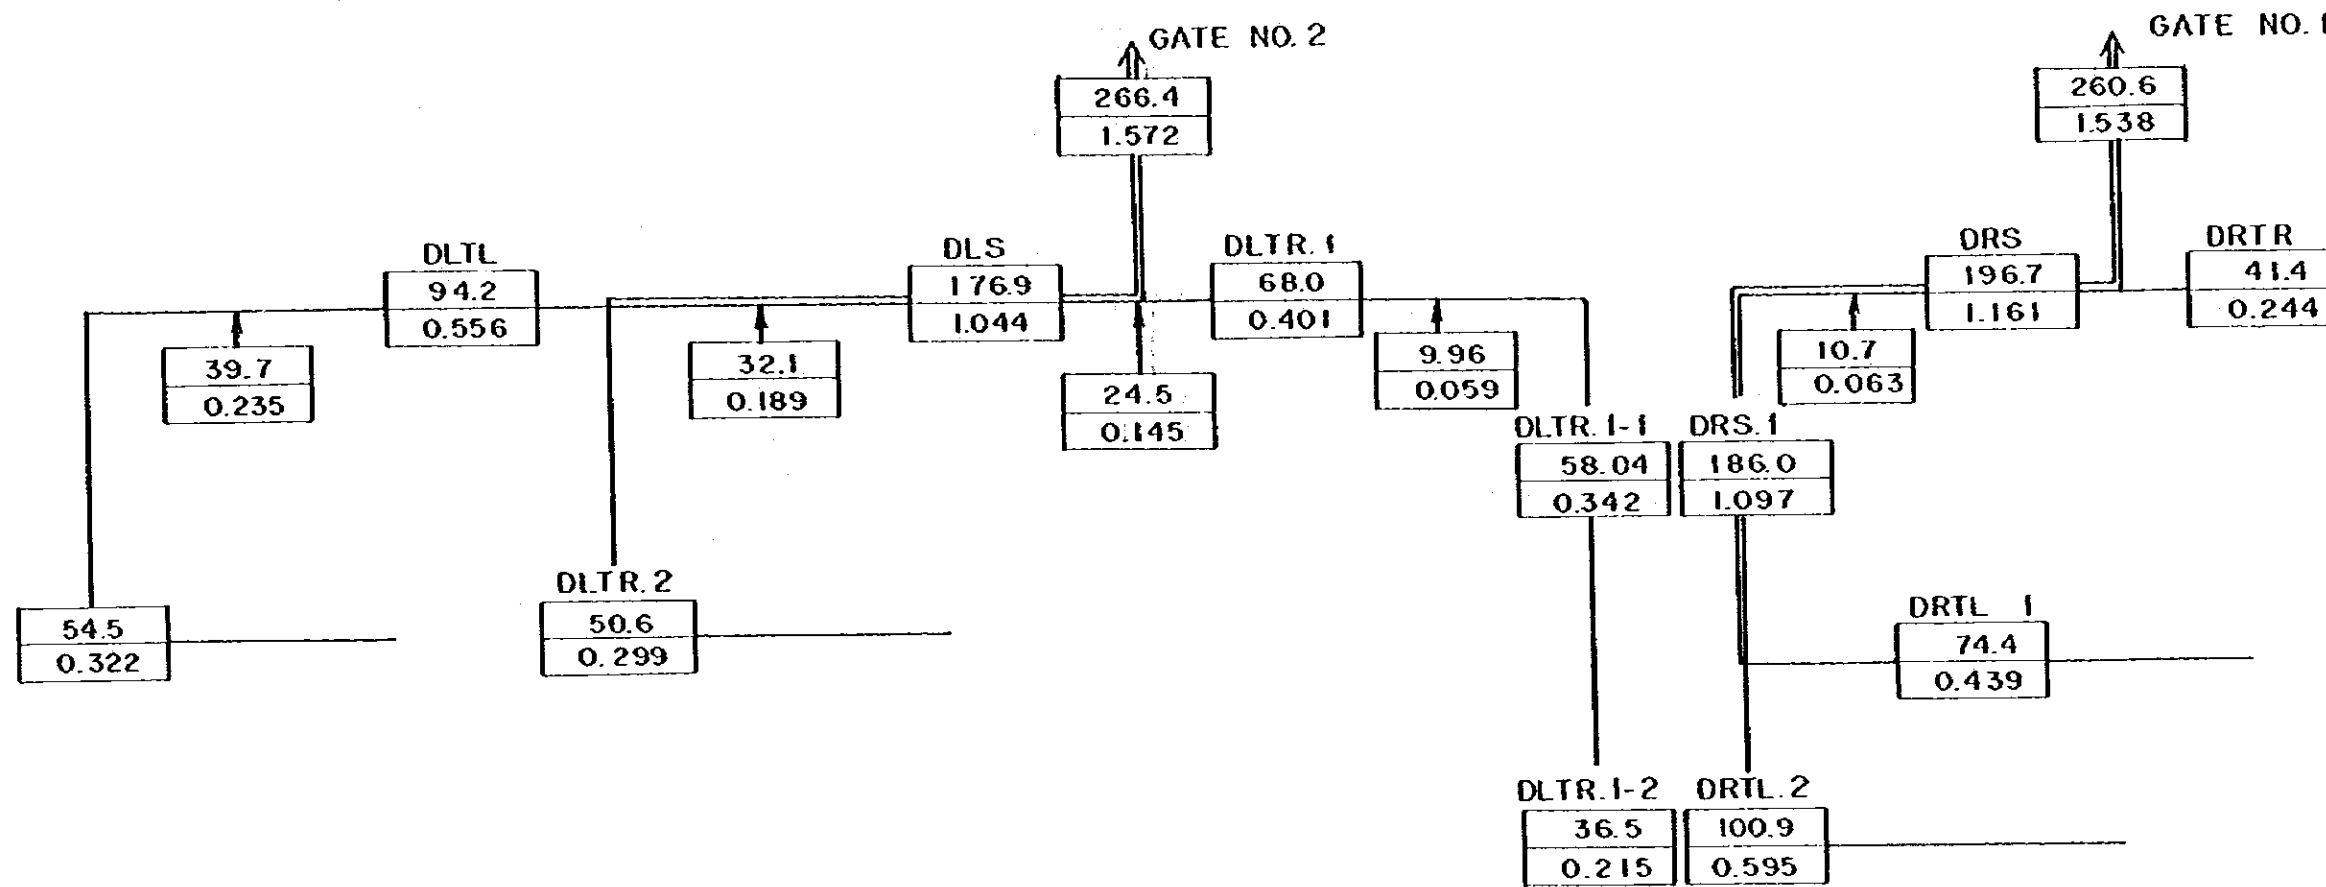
GATE NO. 2

266.4
1.572

GATE NO. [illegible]

260.6
1.538

DLTL
94.2
0.556

DLS
176.9
1.044

DLTR. 1
68.0
0.401

DRS
196.7
1.161

DRTR
41.4
0.244

39.7
0.235

32.1
0.189

24.5
0.145

9.96
0.059

10.7
0.063

DLTR. 1-1
58.04
0.342

DRS. 1
186.0
1.097

DLTR. 2
50.6
0.299

54.5
0.322

DRTL 1
74.4
0.439

DLTR. 1-2
36.5
0.215

DRTL. 2
100.9
0.595